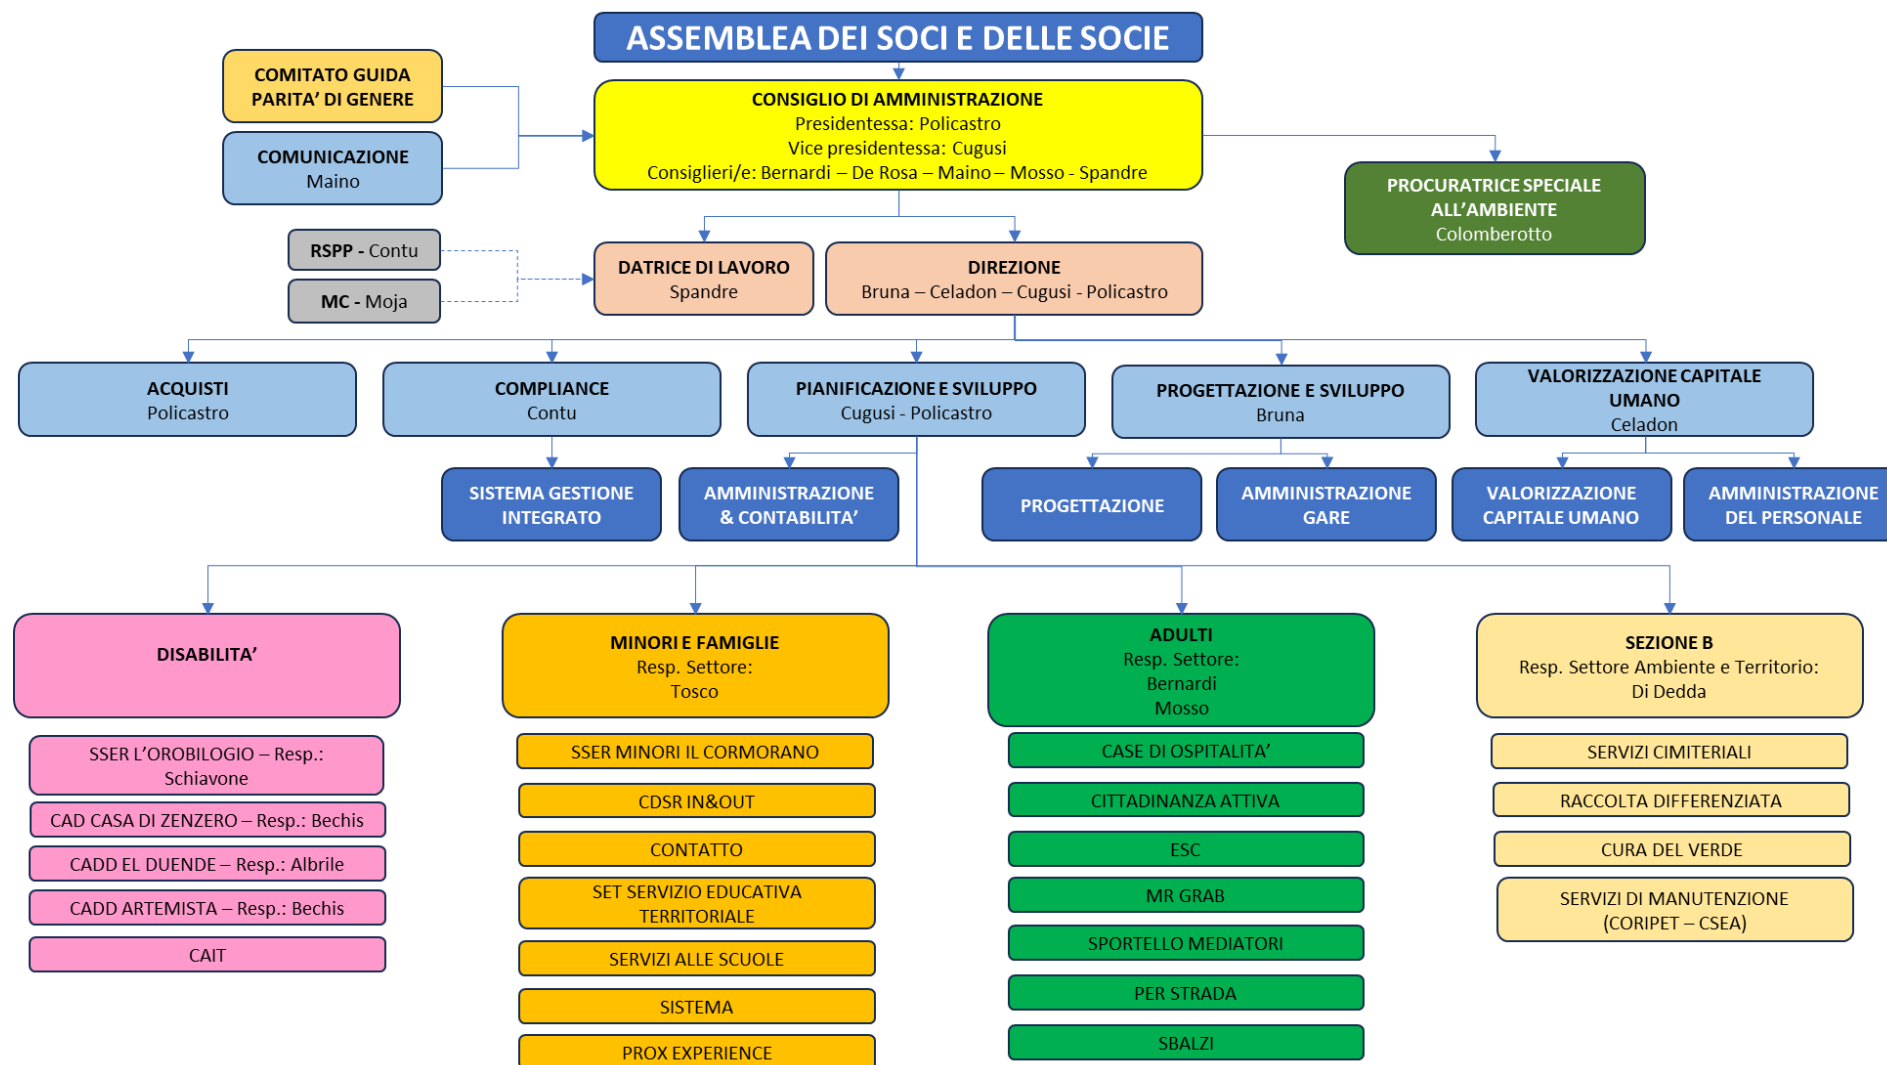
ASSEMBLEA DEI SOCI E DELLE SOCIE

COMITATO GUIDA PARITA' DI GENERE

COMUNICAZIONE
Maino

CONSIGLIO DI AMMINISTRAZIONE
Presidentessa: Policastro
Vice presidentessa: Cugusi
Consiglieri/e: Bernardi – De Rosa – Maino – Mosso - Spandre

PROCURATRICE SPECIALE ALL'AMBIENTE
Colomberotto

RSPP - Contu

MC - Moja

DATRICE DI LAVORO
Spandre

DIREZIONE
Bruna – Celadon – Cugusi - Policastro

ACQUISTI
Policastro

COMPLIANCE
Contu

PIANIFICAZIONE E SVILUPPO
Cugusi - Policastro

PROGETTAZIONE E SVILUPPO
Bruna

VALORIZZAZIONE CAPITALE UMANO
Celadon

SISTEMA GESTIONE INTEGRATO

AMMINISTRAZIONE & CONTABILITA'

PROGETTAZIONE

AMMINISTRAZIONE GARE

VALORIZZAZIONE CAPITALE UMANO

AMMINISTRAZIONE DEL PERSONALE

DISABILITA'

SSER L'OROBILOGIO – Resp.: Schiavone

CAD CASA DI ZENZERO – Resp.: Bechis

CADD EL DUENDE – Resp.: Albrile

CADD ARTEMISTA – Resp.: Bechis

CAIT

MINORI E FAMIGLIE
Resp. Settore:
Tosco

SSER MINORI IL CORMORANO

CDSR IN&OUT

CONTATTO

SET SERVIZIO EDUCATIVA TERRITORIALE

SERVIZI ALLE SCUOLE

SISTEMA

PROX EXPERIENCE

ADULTI
Resp. Settore:
Bernardi
Mosso

CASE DI OSPITALITA'

CITTADINANZA ATTIVA

ESC

MR GRAB

SPORTELLO MEDIATORI

PER STRADA

SBALZI

SEZIONE B
Resp. Settore Ambiente e Territorio:
Di Dedda

SERVIZI CIMITERIALI

RACCOLTA DIFFERENZIATA

CURA DEL VERDE

SERVIZI DI MANUTENZIONE (CORIPET – CSEA)